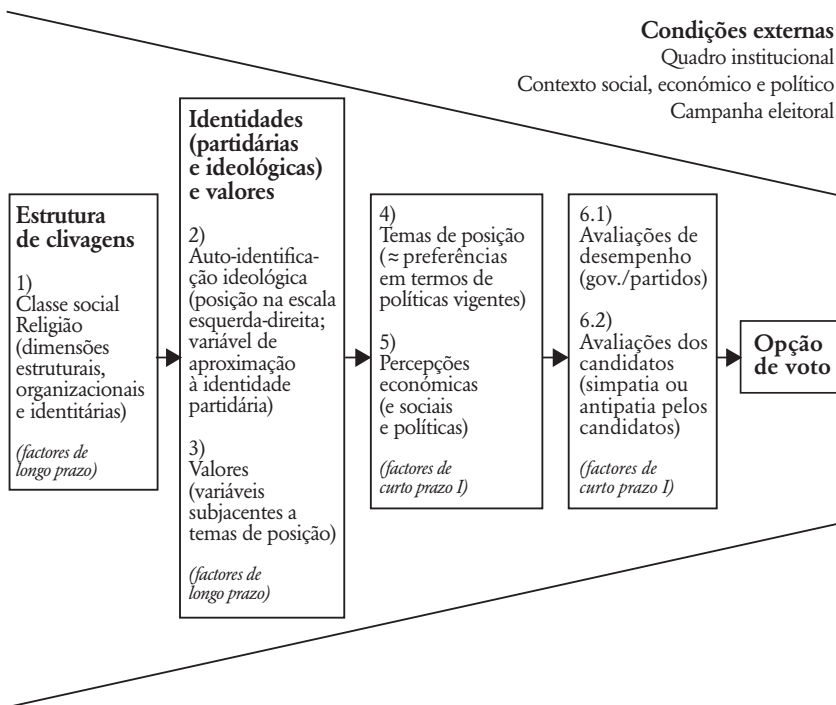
Condições externas
Quadro institucional
Contexto social, económico e político
Campanha eleitoral

Estrutura de clivagens

1)
Classe social
Religião
(dimensões estruturais, organizacionais e identitárias)

(factores de longo prazo)

Identidades (partidárias e ideológicas) e valores

2)
Auto-identificação ideológica (posição na escala esquerda-direita; variável de aproximação à identidade partidária)

3)
Valores (variáveis subjacentes a temas de posição)

(factores de longo prazo)

4)
Temas de posição ($\approx$ preferências em termos de políticas vigentes)

5)
Percepções económicas (e sociais e políticas)

(factores de curto prazo I)

6.1)
Avaliações de desempenho (gov./partidos)

6.2)
Avaliações dos candidatos (simpatia ou antipatia pelos candidatos)

(factores de curto prazo I)

Opção de voto